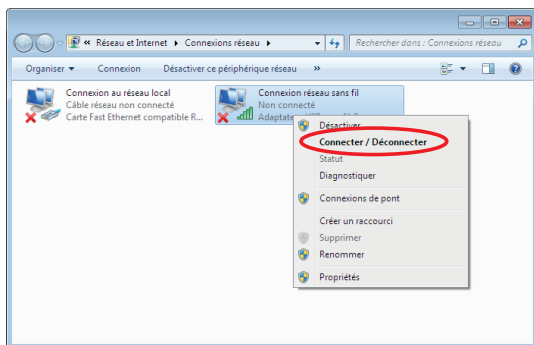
« Réseau et Internet ▸ Connexions réseau ▸

Rechercher dans : Connexions réseau

Organiser ▾ Connexion Désactiver ce périphérique réseau »

Connexion au réseau local
Câble réseau non connecté
Carte Fast Ethernet compatible R...

Connexion réseau sans fil
Non connecté
Adaptat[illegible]

Désactiver
Connecter / Déconnecter
Statut
Diagnostiquer
Connexions de pont
Créer un raccourci
Supprimer
Renommer
Propriétés